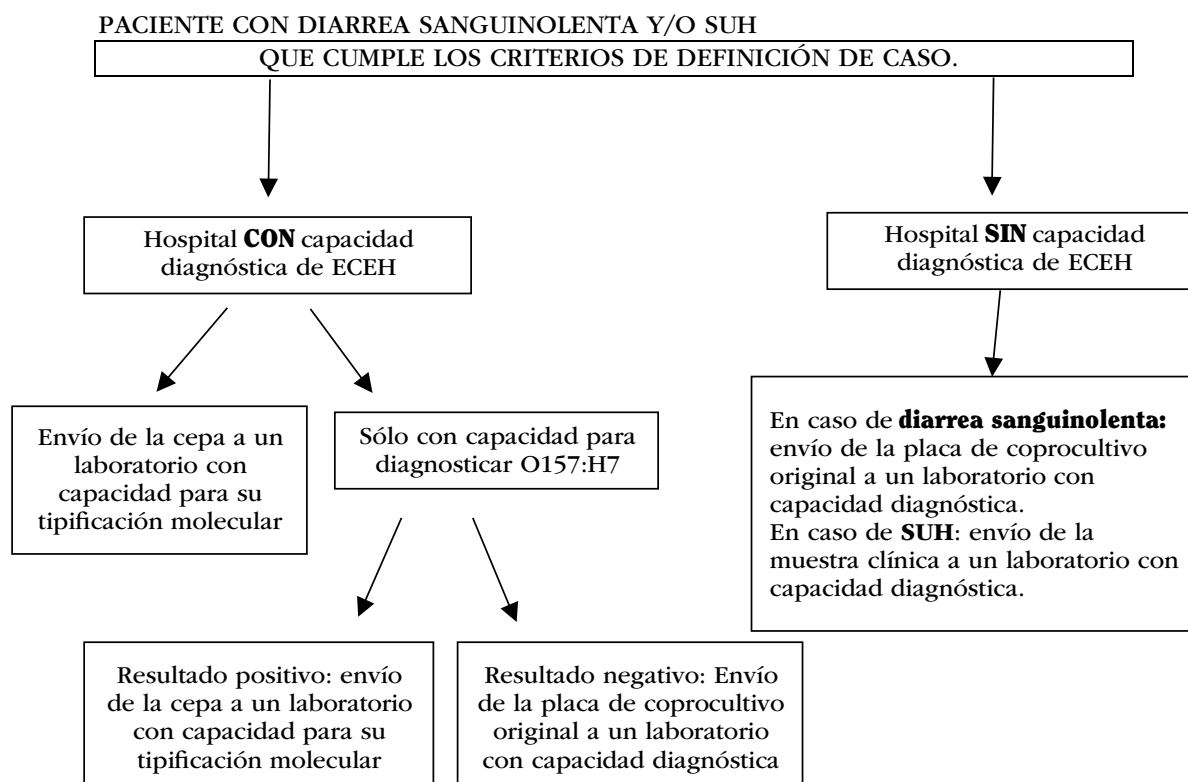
PACIENTE CON DIARREA SANGUINOLENTA Y/O SUH

QUE CUMPLE LOS CRITERIOS DE DEFINICIÓN DE CASO.

Hospital **CON** capacidad diagnóstica de ECEH

Hospital **SIN** capacidad diagnóstica de ECEH

Envío de la cepa a un laboratorio con capacidad para su tipificación molecular

Sólo con capacidad para diagnosticar O157:H7

En caso de **diarrea sanguinolenta:** envío de la placa de coprocultivo original a un laboratorio con capacidad diagnóstica.
En caso de **SUH**: envío de la muestra clínica a un laboratorio con capacidad diagnóstica.

Resultado positivo: envío de la cepa a un laboratorio con capacidad para su tipificación molecular

Resultado negativo: Envío de la placa de coprocultivo original a un laboratorio con capacidad diagnóstica